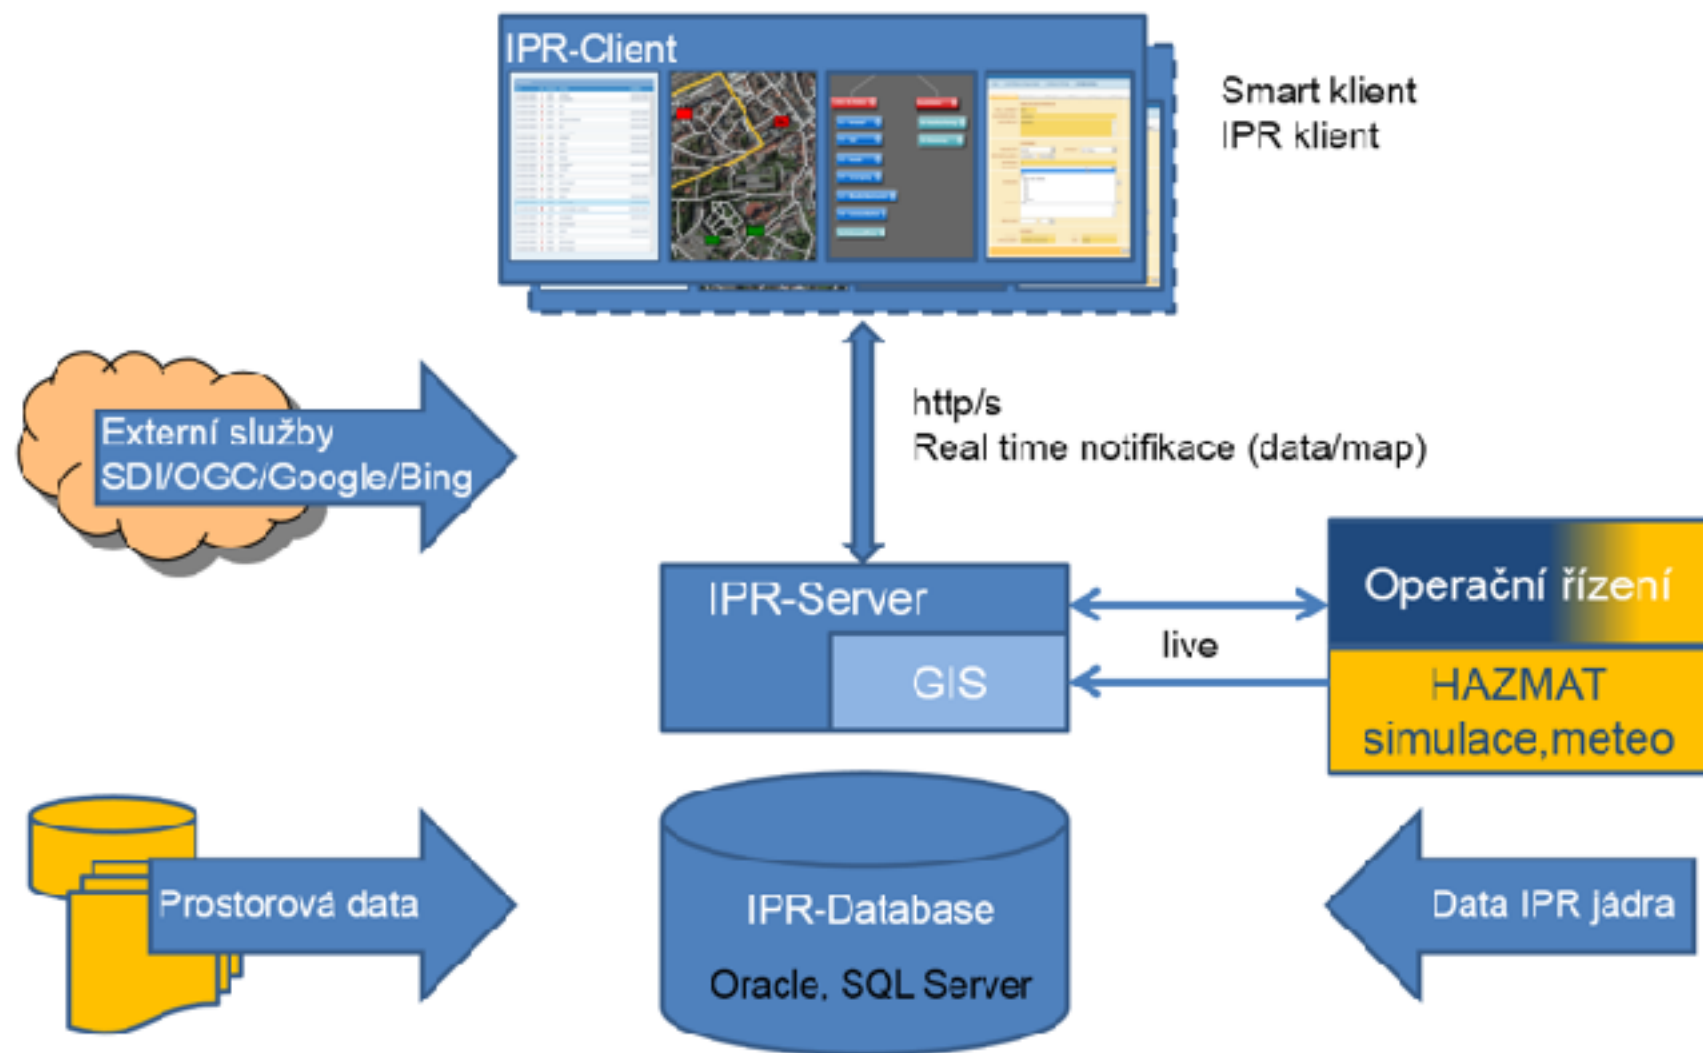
IPR-Client

Smart klient
IPR klient

Externí služby
SDI/OGC/Google/Bing

http/s
Real time notifikace (data/map)

IPR-Server

GIS

Operační řízení

live

HAZMAT
simulace,meteo

Prostorová data

IPR-Database

Oracle, SQL Server

Data IPR jádra